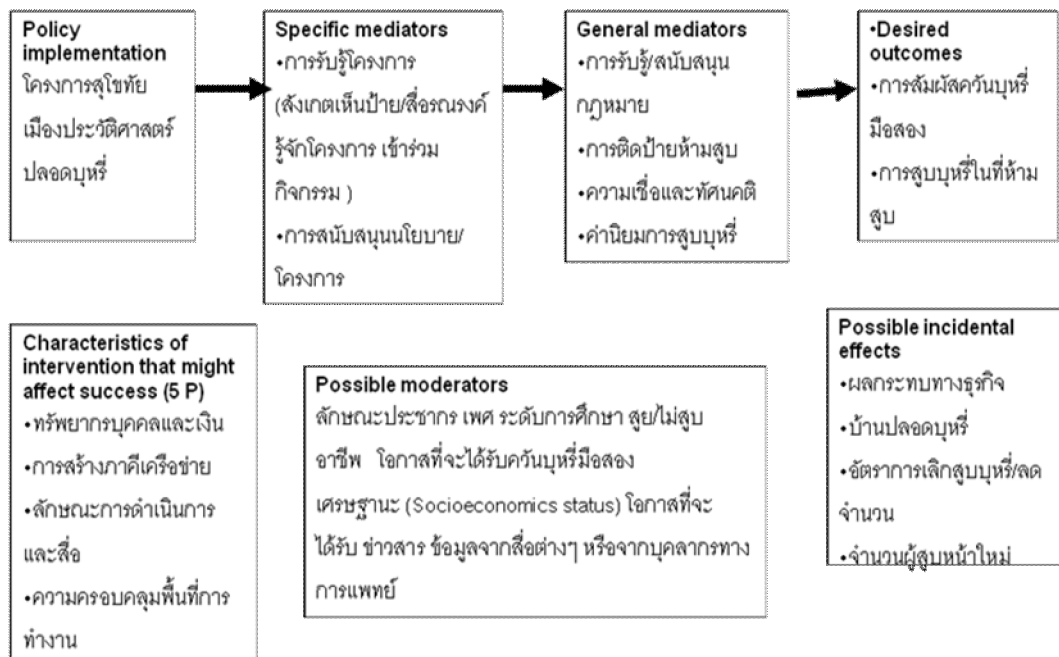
Policy implementation
โครงการสุโขทัยเมืองประวัติศาสตร์ปลอดบุหรี่

Specific mediators
•การรับรู้โครงการ (สังเกตเห็นป้าย/สื่อรณรงค์ รู้จักโครงการ เข้าร่วมกิจกรรม )
•การสนับสนุนนโยบาย/โครงการ

General mediators
•การรับรู้/สนับสนุนกฎหมาย
•การติดป้ายห้ามสูบ
•ความเชื่อและทัศนคติ
•ค่านิยมการสูบบุหรี่

•Desired outcomes
•การสัมผัสควันบุหรี่มือสอง
•การสูบบุหรี่ในที่ห้ามสูบ

Characteristics of intervention that might affect success (5 P)
•ทรัพยากรบุคคลและเงิน
•การสร้างภาคีเครือข่าย
•ลักษณะการดำเนินการและสื่อ
•ความครอบคลุมพื้นที่การทำงาน

Possible moderators
ลักษณะประชากร เพศ ระดับการศึกษา สูบ/ไม่สูบ อาชีพ โอกาสที่จะได้รับควันบุหรี่มือสอง เศรษฐานะ (Socioeconomics status) โอกาสที่จะได้รับ ข่าวสาร ข้อมูลจากสื่อต่างๆ หรือจากบุคลากรทางการแพทย์

Possible incidental effects
•ผลกระทบทางธุรกิจ
•บ้านปลอดบุหรี่
•อัตราการเลิกสูบบุหรี่/ลดจำนวน
•จำนวนผู้สูบหน้าใหม่